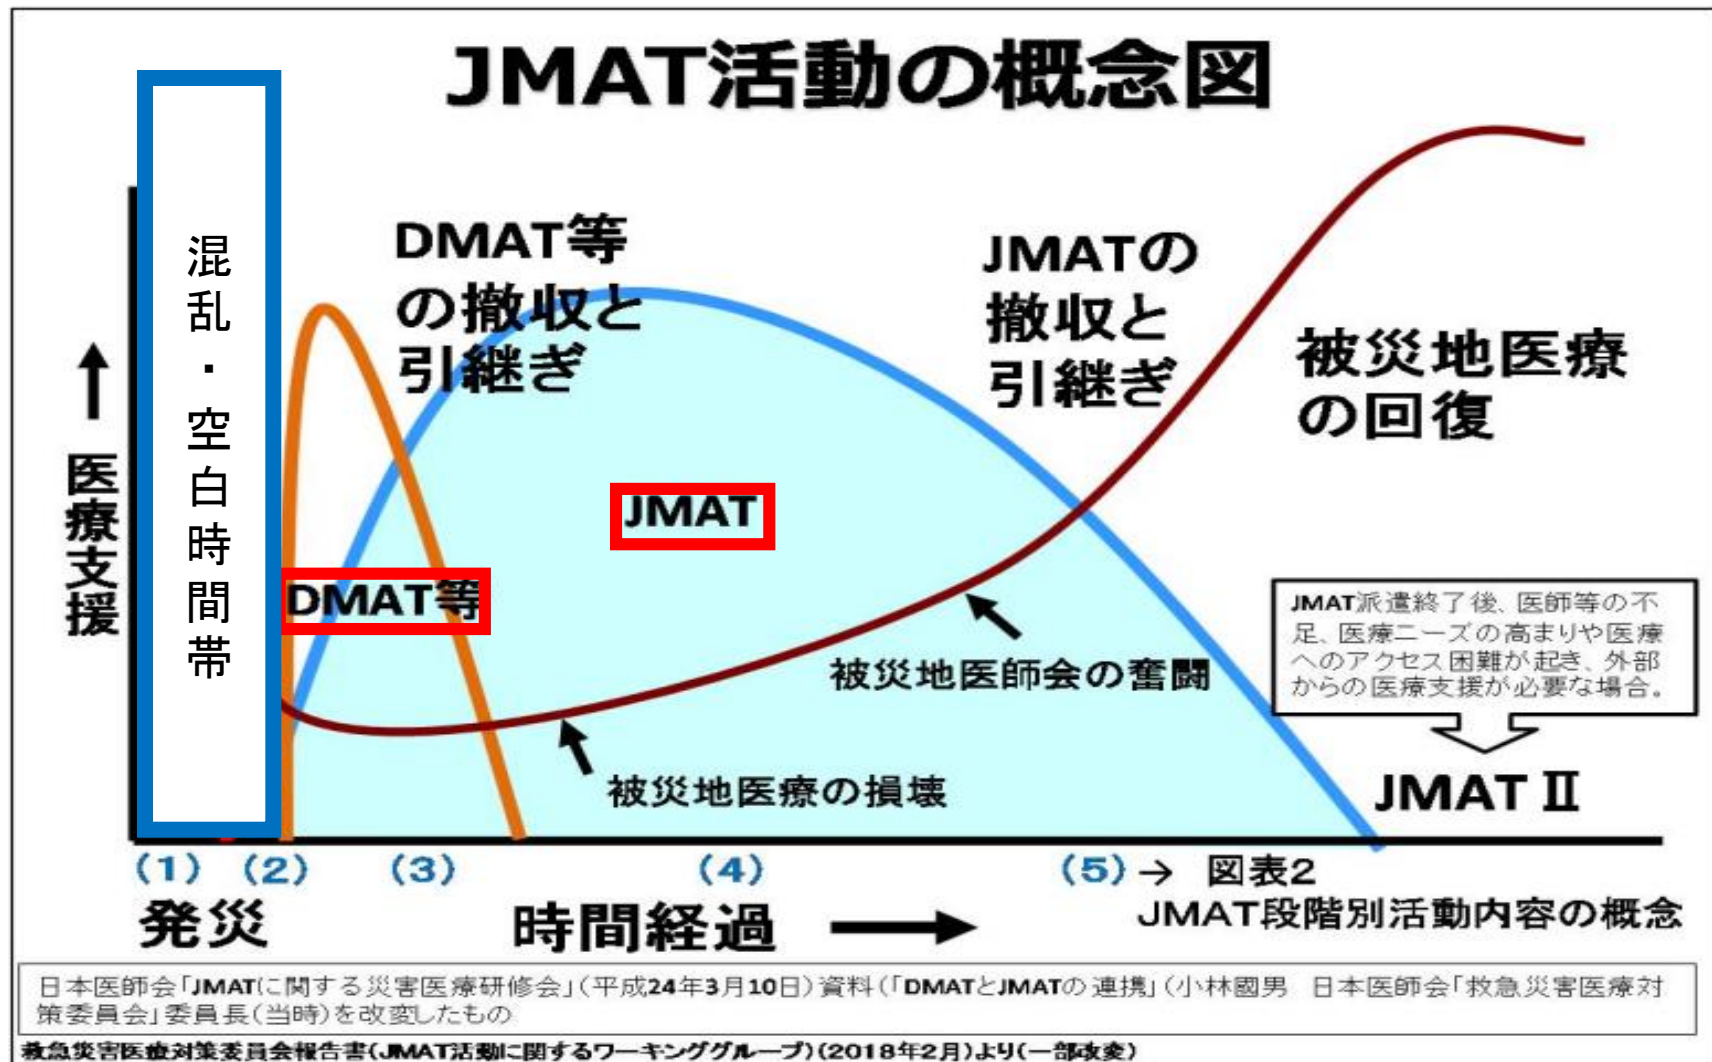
JMAT活動の概念図

↑
医療支援

混乱・空白時間帯

DMAT等の撤収と引継ぎ

JMATの撤収と引継ぎ

被災地医療の回復

JMAT

DMAT等

被災地医師会の奮闘

被災地医療の損壊

JMAT派遣終了後、医師等の不足、医療ニーズの高まりや医療へのアクセス困難が起き、外部からの医療支援が必要な場合。

JMAT Ⅱ

(1) (2) (3) (4) (5) → 図表2

発災 時間経過 → JMAT段階別活動内容の概念

日本医師会「JMATに関する災害医療研修会」(平成24年3月10日)資料(「DMATとJMATの連携」(小林國男 日本医師会「救急災害医療対策委員会」委員長(当時)を改変したもの

救急災害医療対策委員会報告書(JMAT活動に関するワーキンググループ)(2018年2月)より(一部改変)